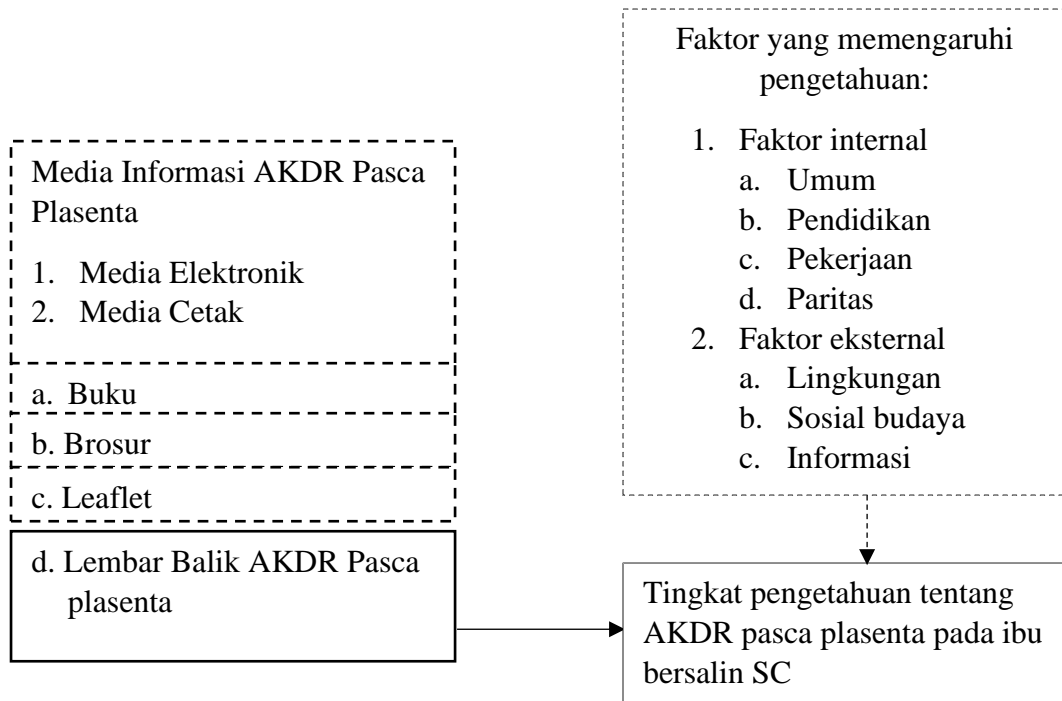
Faktor yang memengaruhi pengetahuan:

1. Faktor internal
a. Umum
b. Pendidikan
c. Pekerjaan
d. Paritas
2. Faktor eksternal
a. Lingkungan
b. Sosial budaya
c. Informasi

Media Informasi AKDR Pasca Plasenta

1. Media Elektronik
2. Media Cetak

a. Buku

b. Brosur

c. Leaflet

d. Lembar Balik AKDR Pasca plasenta

Tingkat pengetahuan tentang AKDR pasca plasenta pada ibu bersalin SC